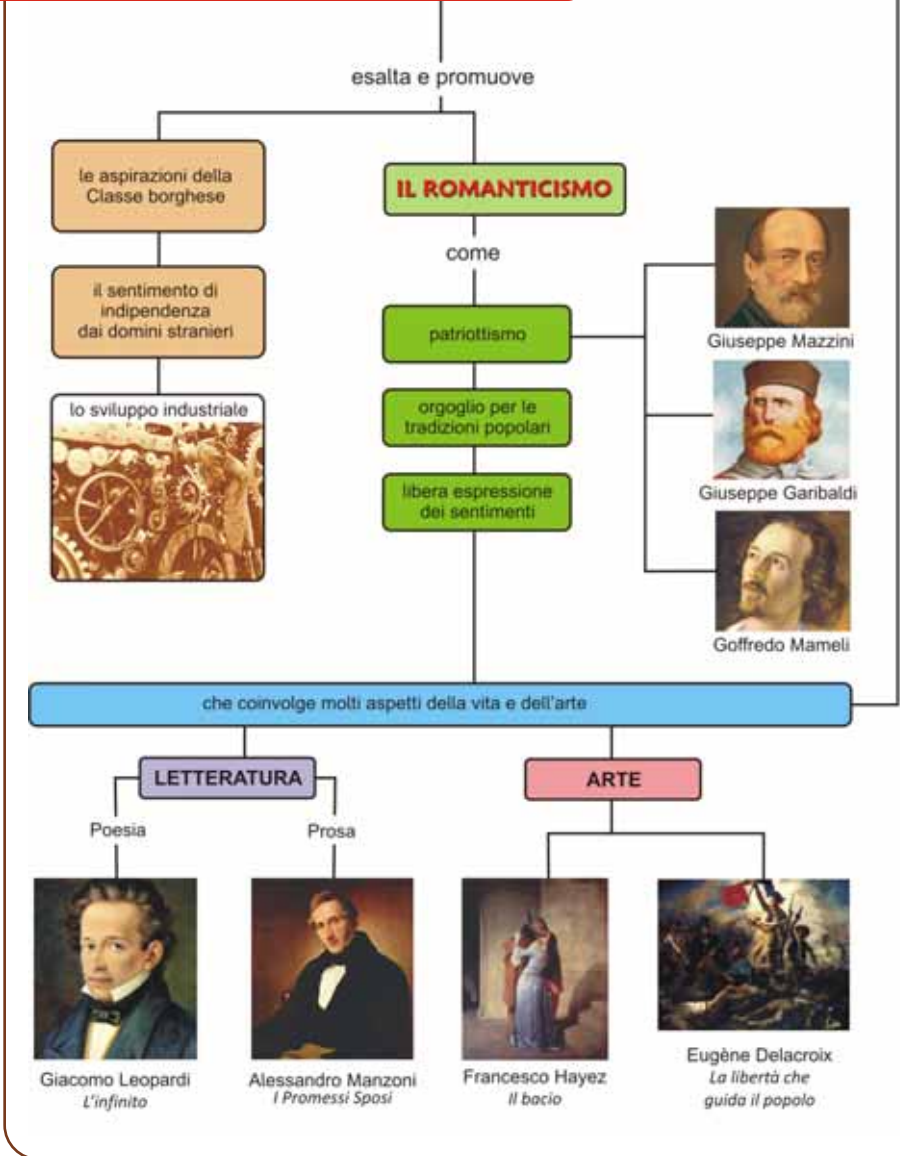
esalta e promuove

le aspirazioni della Classe borghese

il sentimento di indipendenza dai domini stranieri

lo sviluppo industriale

IL ROMANTICISMO

come

patriottismo

orgoglio per le tradizioni popolari

libera espressione dei sentimenti

Giuseppe Mazzini

Giuseppe Garibaldi

Goffredo Mameli

che coinvolge molti aspetti della vita e dell'arte

LETTERATURA

Poesia

Prosa

ARTE

Giacomo Leopardi
*L'infinito*

Alessandro Manzoni
*I Promessi Sposi*

Francesco Hayez
*Il bacio*

Eugène Delacroix
*La libertà che guida il popolo*